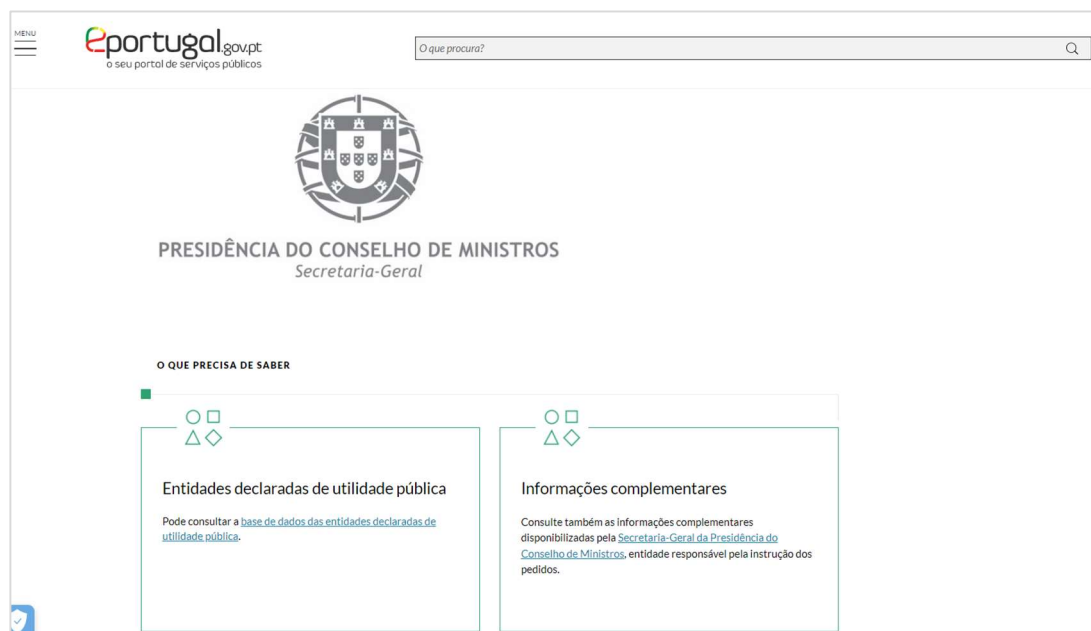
MENU

eportugal.gov.pt
o seu portal de serviços públicos

O que procura?

PRESIDÊNCIA DO CONSELHO DE MINISTROS
Secretaria-Geral

O QUE PRECISA DE SABER

Entidades declaradas de utilidade pública

Pode consultar a base de dados das entidades declaradas de utilidade pública.

Informações complementares

Consulte também as informações complementares disponibilizadas pela Secretaria-Geral da Presidência do Conselho de Ministros, entidade responsável pela instrução dos pedidos.